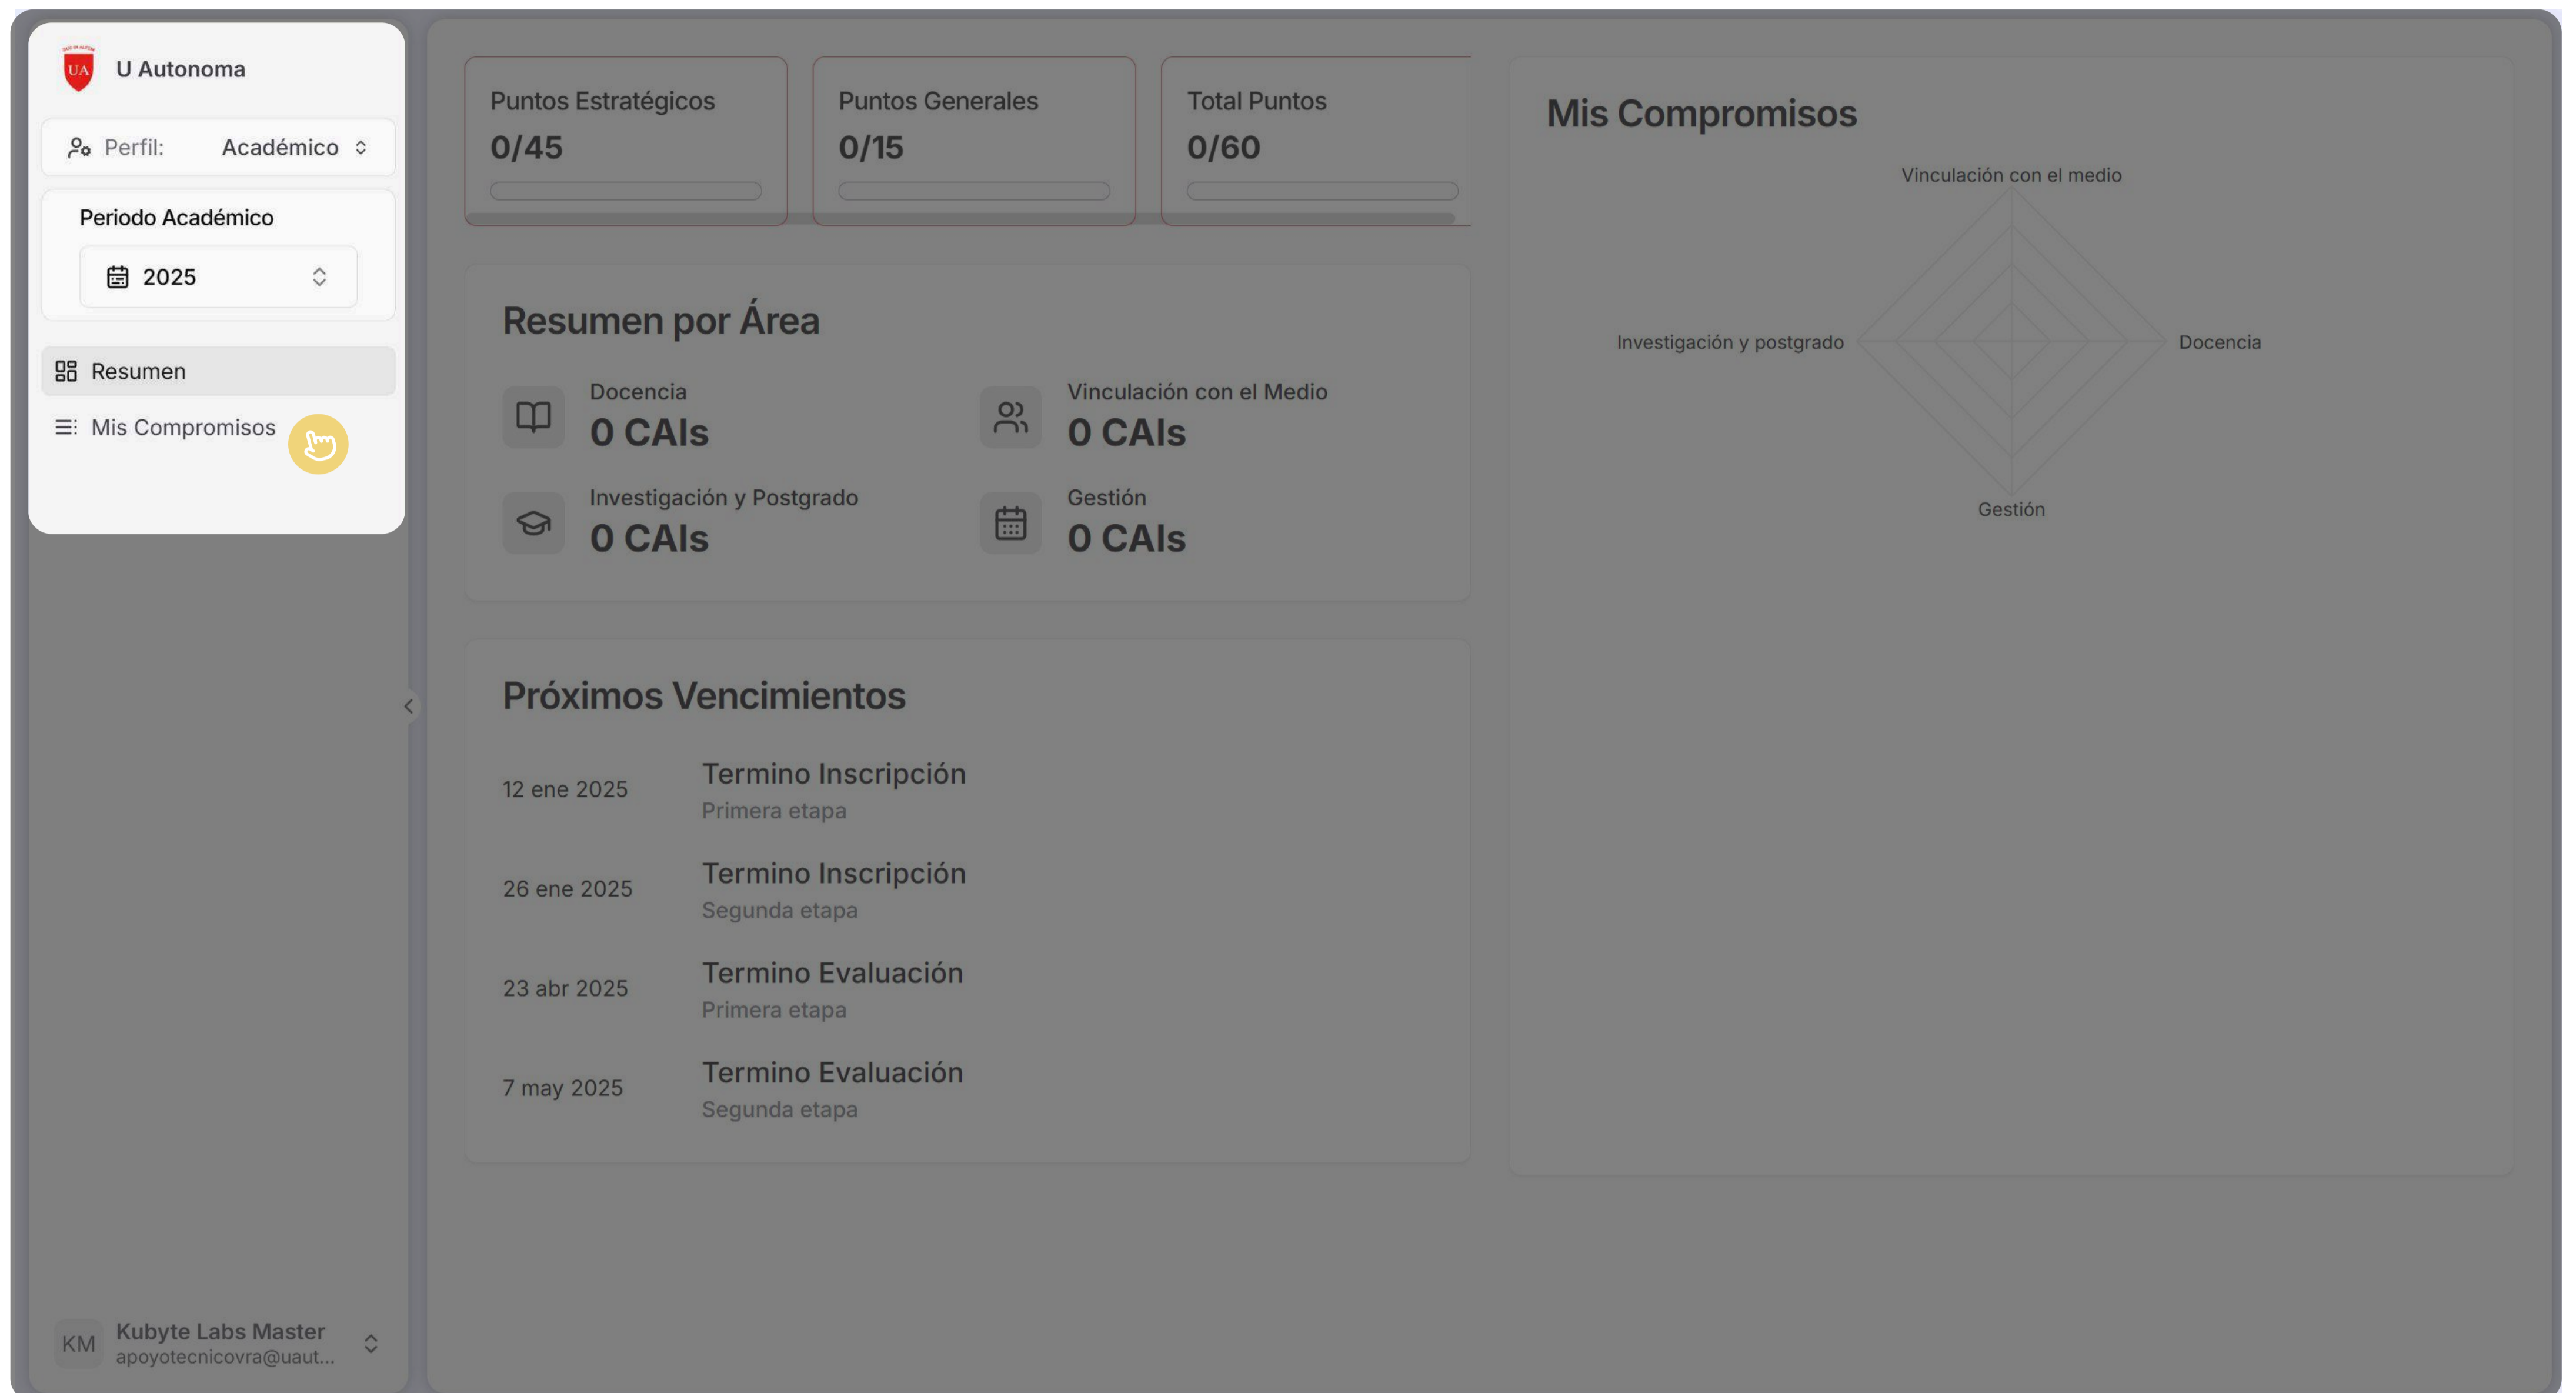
UA
U Autonoma

Perfil: Académico

Periodo Académico

2025

Resumen

Mis Compromisos

KM Kubyte Labs Master
apoyotecnicovra@uaut...

Puntos Estratégicos
0/45

Puntos Generales
0/15

Total Puntos
0/60

Resumen por Área

Docencia
0 CAIs

Vinculación con el Medio
0 CAIs

Investigación y Postgrado
0 CAIs

Gestión
0 CAIs

Próximos Vencimientos

12 ene 2025
Termino Inscripción
Primera etapa

26 ene 2025
Termino Inscripción
Segunda etapa

23 abr 2025
Termino Evaluación
Primera etapa

7 may 2025
Termino Evaluación
Segunda etapa

Mis Compromisos

Vinculación con el medio
Investigación y postgrado
Docencia
Gestión